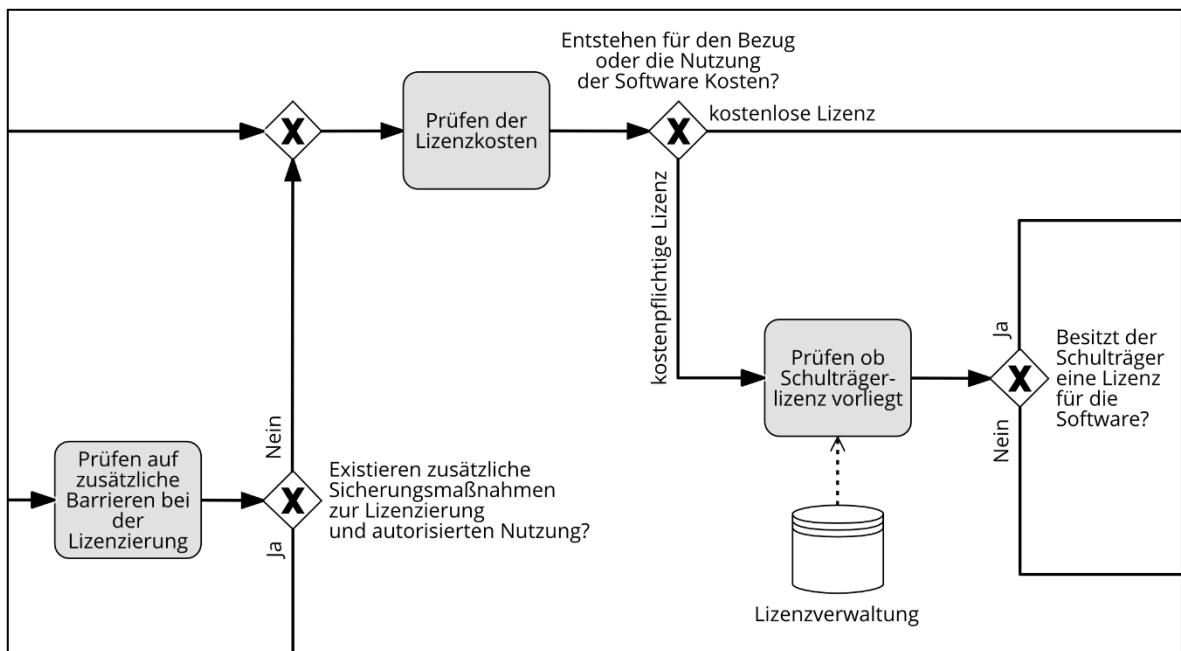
Entstehen für den Bezug oder die Nutzung der Software Kosten?

Prüfen der Lizenzkosten

kostenlose Lizenz

kostenpflichtige Lizenz

Prüfen ob Schulträgerlizenz vorliegt

Ja

Besitzt der Schulträger eine Lizenz für die Software?

Nein

Lizenzverwaltung

Nein

Prüfen auf zusätzliche Barrieren bei der Lizenzierung

Existieren zusätzliche Sicherungsmaßnahmen zur Lizenzierung und autorisierten Nutzung?

Ja